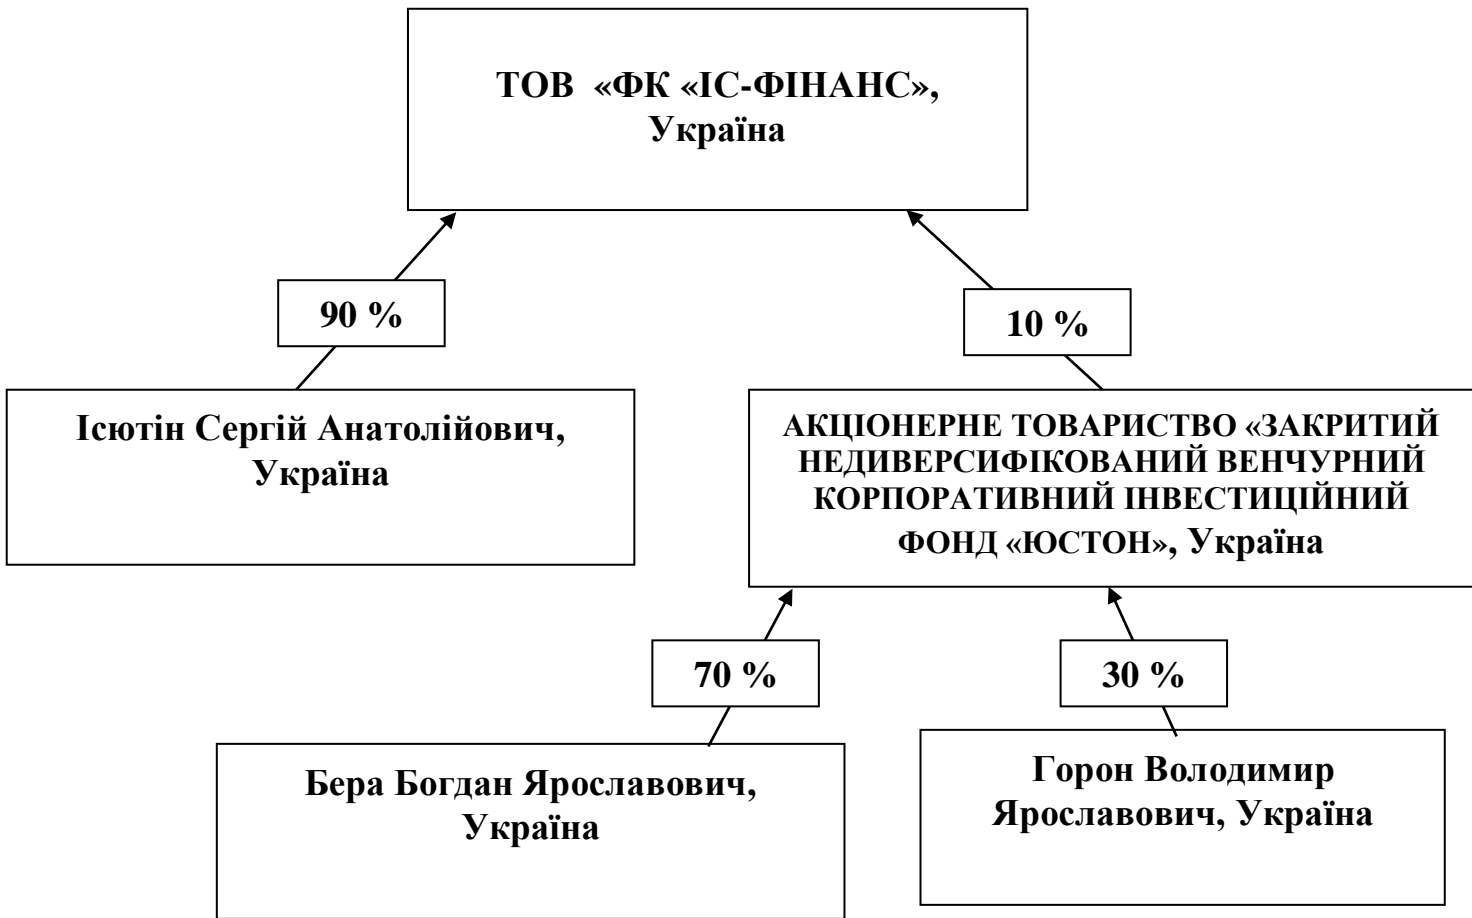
ТОВ «ФК «ІС-ФІНАНС», Україна

90 %

10 %

Ісютін Сергій Анатолійович, Україна

АКЦІОНЕРНЕ ТОВАРИСТВО «ЗАКРИТИЙ НЕДИВЕРСИФІКОВАНИЙ ВЕНЧУРНИЙ КОРПОРАТИВНИЙ ІНВЕСТИЦІЙНИЙ ФОНД «ЮСТОН», Україна

70 %

30 %

Бера Богдан Ярославович, Україна

Горон Володимир Ярославович, Україна